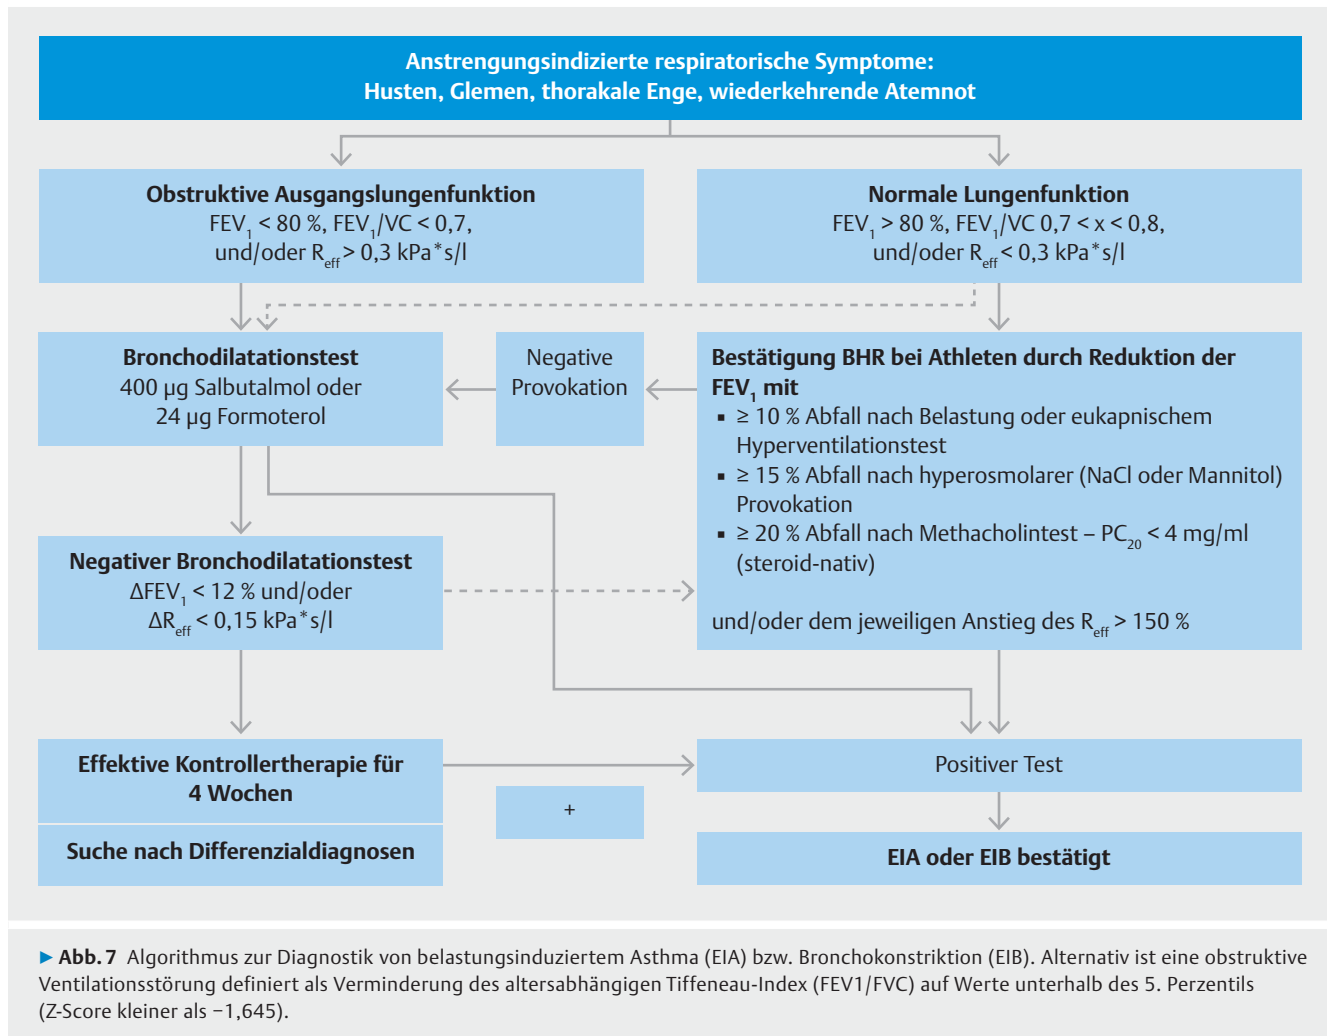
**Anstrengungsindizierte respiratorische Symptome: Husten, Glemen, thorakale Enge, wiederkehrende Atemnot**

**Obstruktive Ausgangslungenfunktion**
$FEV_1$ < 80 %, $FEV_1$/VC < 0,7, und/oder $R_{eff}$ > 0,3 kPa*s/l

**Normale Lungenfunktion**
$FEV_1$ > 80 %, $FEV_1$/VC 0,7 < x < 0,8, und/oder $R_{eff}$ < 0,3 kPa*s/l

**Bronchodilatationstest**
400 µg Salbutalmol oder 24 µg Formoterol

Negative Provokation

**Bestätigung BHR bei Athleten durch Reduktion der $FEV_1$ mit**
- ≥ 10 % Abfall nach Belastung oder eukapnischem Hyperventilationstest
- ≥ 15 % Abfall nach hyperosmolarer (NaCl oder Mannitol) Provokation
- ≥ 20 % Abfall nach Methacholintest – $PC_{20}$ < 4 mg/ml (steroid-nativ)

und/oder dem jeweiligen Anstieg des $R_{eff}$ > 150 %

**Negativer Bronchodilatationstest**
$\Delta FEV_1$ < 12 % und/oder $\Delta R_{eff}$ < 0,15 kPa*s/l

**Effektive Kontrollertherapie für 4 Wochen**

+

**Suche nach Differenzialdiagnosen**

Positiver Test

**EIA oder EIB bestätigt**

► **Abb. 7** Algorithmus zur Diagnostik von belastungsinduziertem Asthma (EIA) bzw. Bronchokonstriktion (EIB). Alternativ ist eine obstruktive Ventilationsstörung definiert als Verminderung des altersabhängigen Tiffeneau-Index (FEV1/FVC) auf Werte unterhalb des 5. Perzentils (Z-Score kleiner als −1,645).